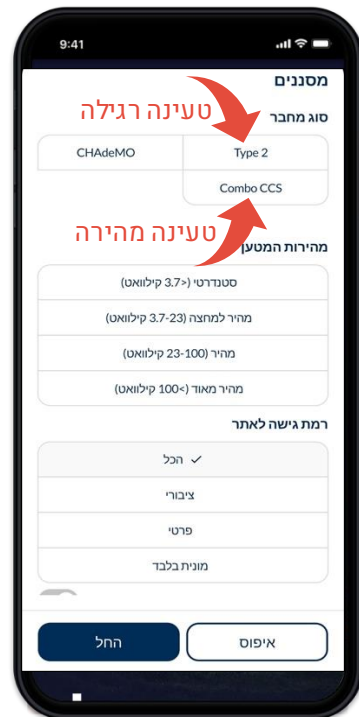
9:41

מסננים

טעינה רגילה

סוג מחבר

| Type 2 | CHAdeMO |
|---|---|
| Combo CCS | |

טעינה מהירה

מהירות המטען

סטנדרטי (<3.7 קילוואט)

מהיר למחצה (3.7-23 קילוואט)

מהיר (23-100 קילוואט)

מהיר מאוד (>100 קילוואט)

רמת גישה לאתר

✓ הכל

ציבורי

פרטי

מונית בלבד

איפוס

החל